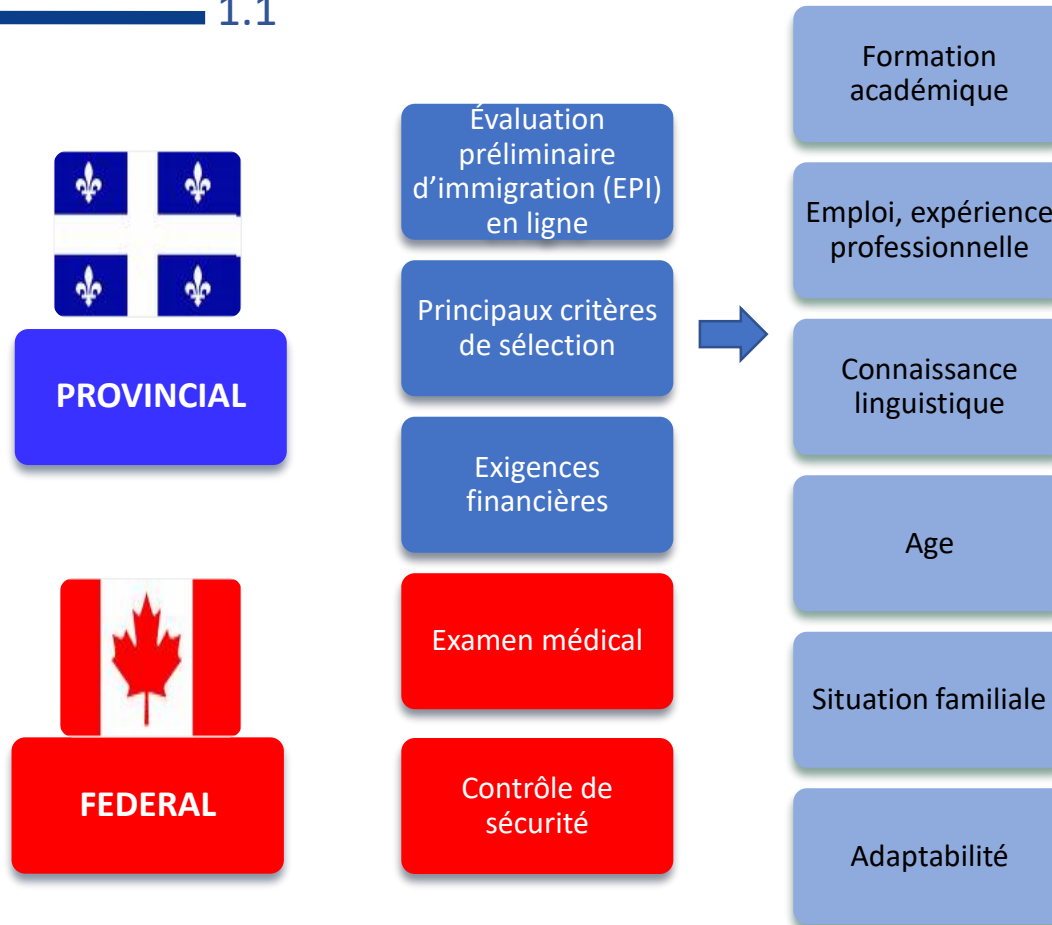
1.1

PROVINCIAL

FEDERAL

Évaluation préliminaire d'immigration (EPI) en ligne

Principaux critères de sélection

Exigences financières

Examen médical

Contrôle de sécurité

Formation académique

Emploi, expérience professionnelle

Connaissance linguistique

Age

Situation familiale

Adaptabilité